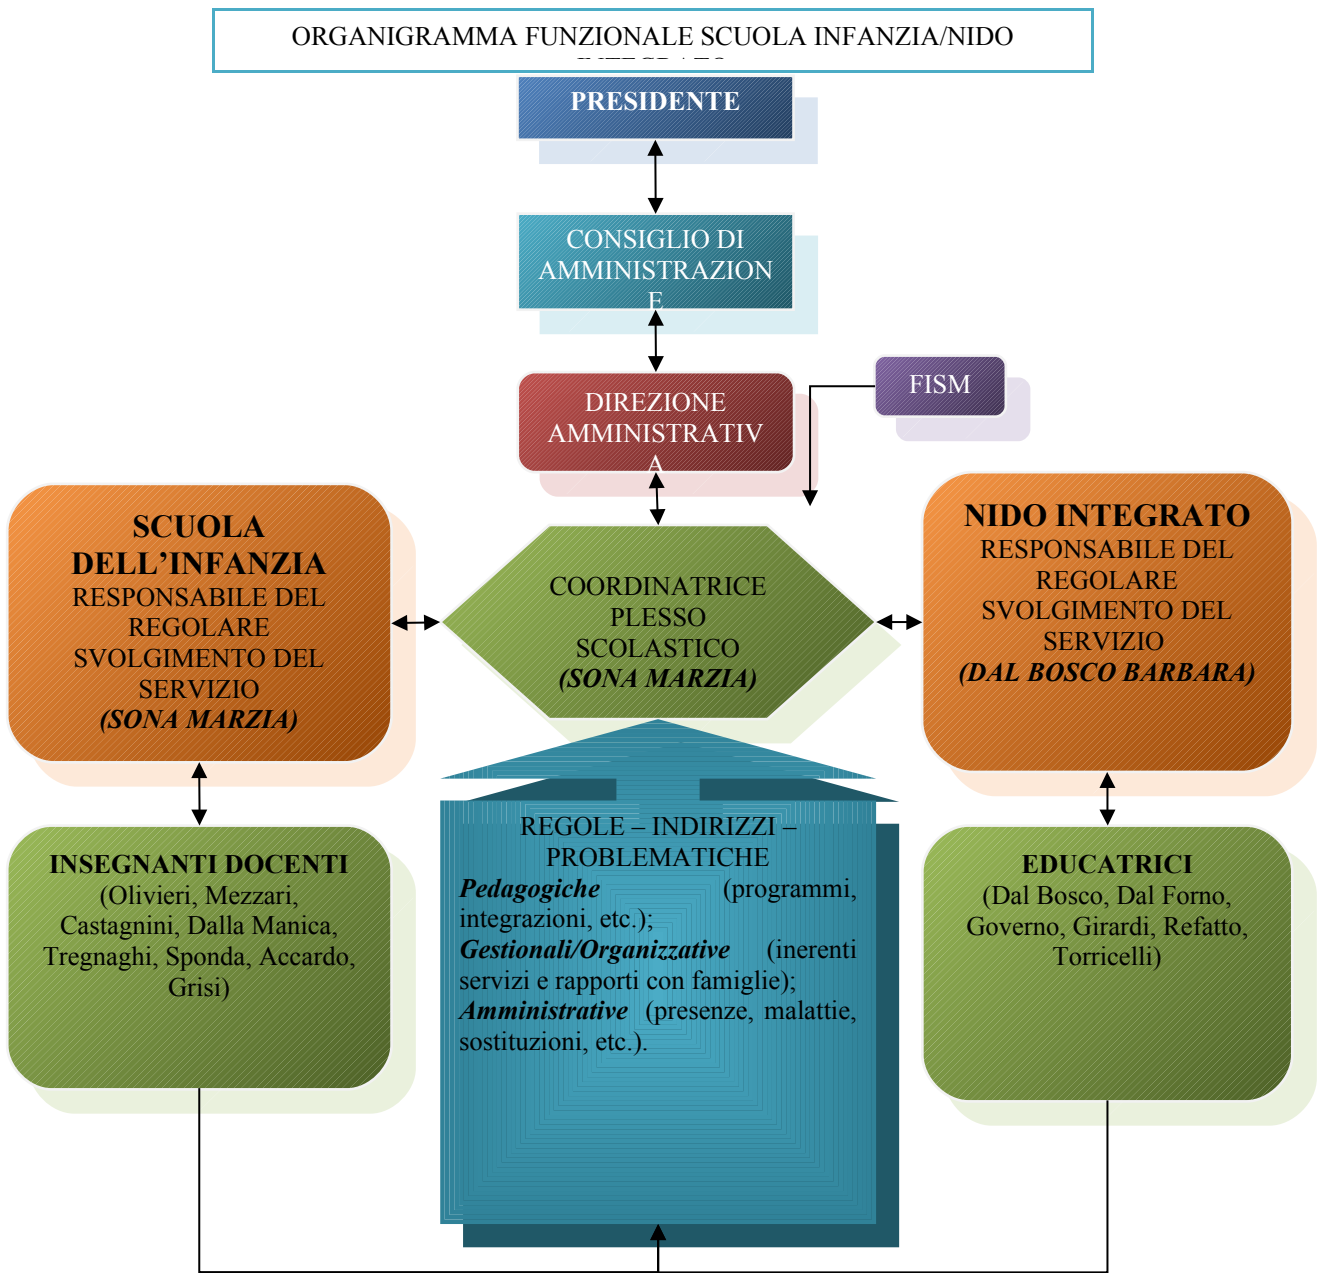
ORGANIGRAMMA FUNZIONALE SCUOLA INFANZIA/NIDO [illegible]

PRESIDENTE

CONSIGLIO DI AMMINISTRAZION E

DIREZIONE AMMINISTRATIV A

FISM

SCUOLA DELL'INFANZIA
RESPONSABILE DEL REGOLARE SVOLGIMENTO DEL SERVIZIO
*(SONA MARZIA)*

COORDINATRICE PLESSO SCOLASTICO
*(SONA MARZIA)*

NIDO INTEGRATO
RESPONSABILE DEL REGOLARE SVOLGIMENTO DEL SERVIZIO
*(DAL BOSCO BARBARA)*

INSEGNANTI DOCENTI
(Olivieri, Mezzari, Castagnini, Dalla Manica, Tregnaghi, Sponda, Accardo, Grisi)

REGOLE – INDIRIZZI – PROBLEMATICHE
***Pedagogiche*** (programmi, integrazioni, etc.);
***Gestionali/Organizzative*** (inerenti servizi e rapporti con famiglie);
***Amministrative*** (presenze, malattie, sostituzioni, etc.).

EDUCATRICI
(Dal Bosco, Dal Forno, Governo, Girardi, Refatto, Torricelli)